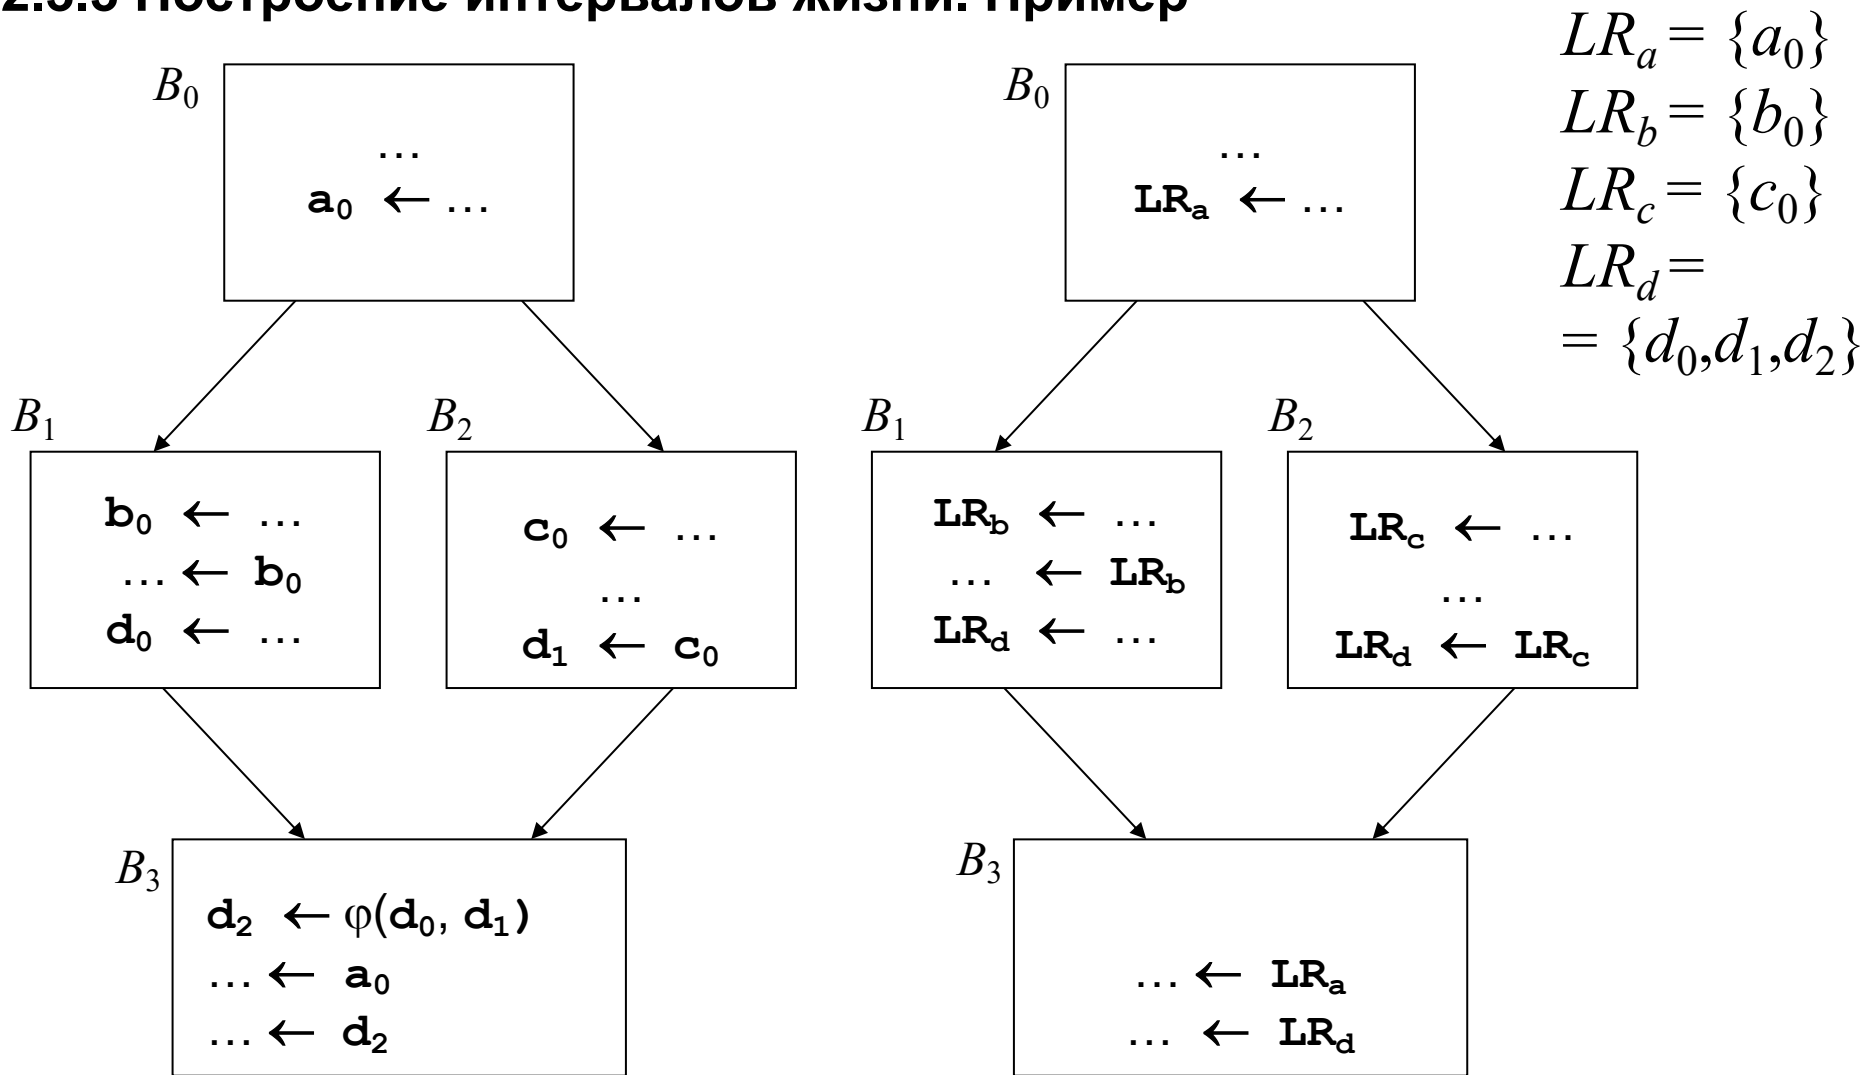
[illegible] Построение интервалов жизни. Пример

$LR_a = \{a_0\}$
$LR_b = \{b_0\}$
$LR_c = \{c_0\}$
$LR_d =$
$= \{d_0, d_1, d_2\}$

$B_0$
…
$a_0 \leftarrow$ …

$B_1$
$b_0 \leftarrow$ …
… $\leftarrow b_0$
$d_0 \leftarrow$ …

$B_2$
$c_0 \leftarrow$ …
…
$d_1 \leftarrow c_0$

$B_3$
$d_2 \leftarrow \varphi(d_0, d_1)$
… $\leftarrow a_0$
… $\leftarrow d_2$

$B_0$
…
$LR_a \leftarrow$ …

$B_1$
$LR_b \leftarrow$ …
… $\leftarrow LR_b$
$LR_d \leftarrow$ …

$B_2$
$LR_c \leftarrow$ …
…
$LR_d \leftarrow LR_c$

$B_3$
… $\leftarrow LR_a$
… $\leftarrow LR_d$